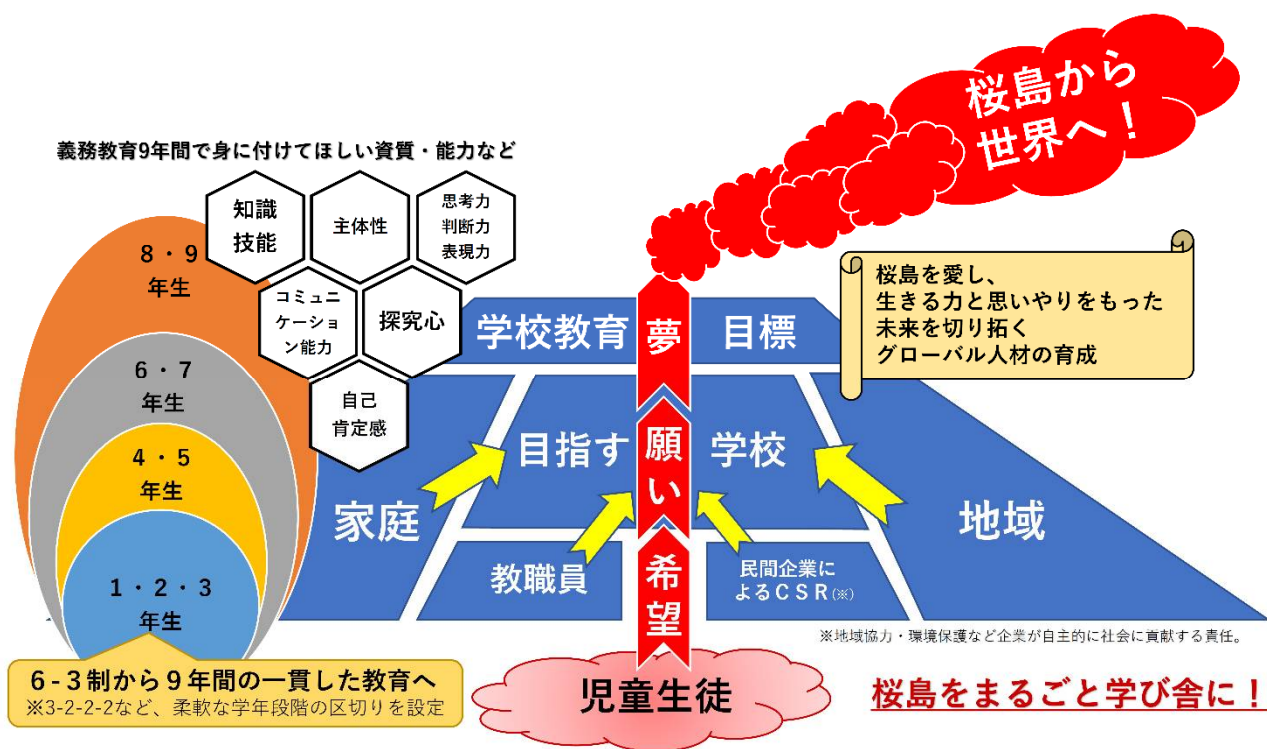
桜島から
世界へ！

義務教育9年間で身に付けてほしい資質・能力など

知識
技能

主体性

思考力
判断力
表現力

コミュニケーション能力

探究心

自己
肯定感

8・9
年生

6・7
年生

4・5
年生

1・2・3
年生

桜島を愛し、
生きる力と思いやりをもった
未来を切り拓く
グローバル人材の育成

学校教育 夢 目標

目指す 願い 学校

家庭

地域

教職員

希望

民間企業によるＣＳＲ(※)

※地域協力・環境保護など企業が自主的に社会に貢献する責任。

6-3制から9年間の一貫した教育へ
※3-2-2-2など、柔軟な学年段階の区切りを設定

児童生徒

桜島をまるごと学び舎に！